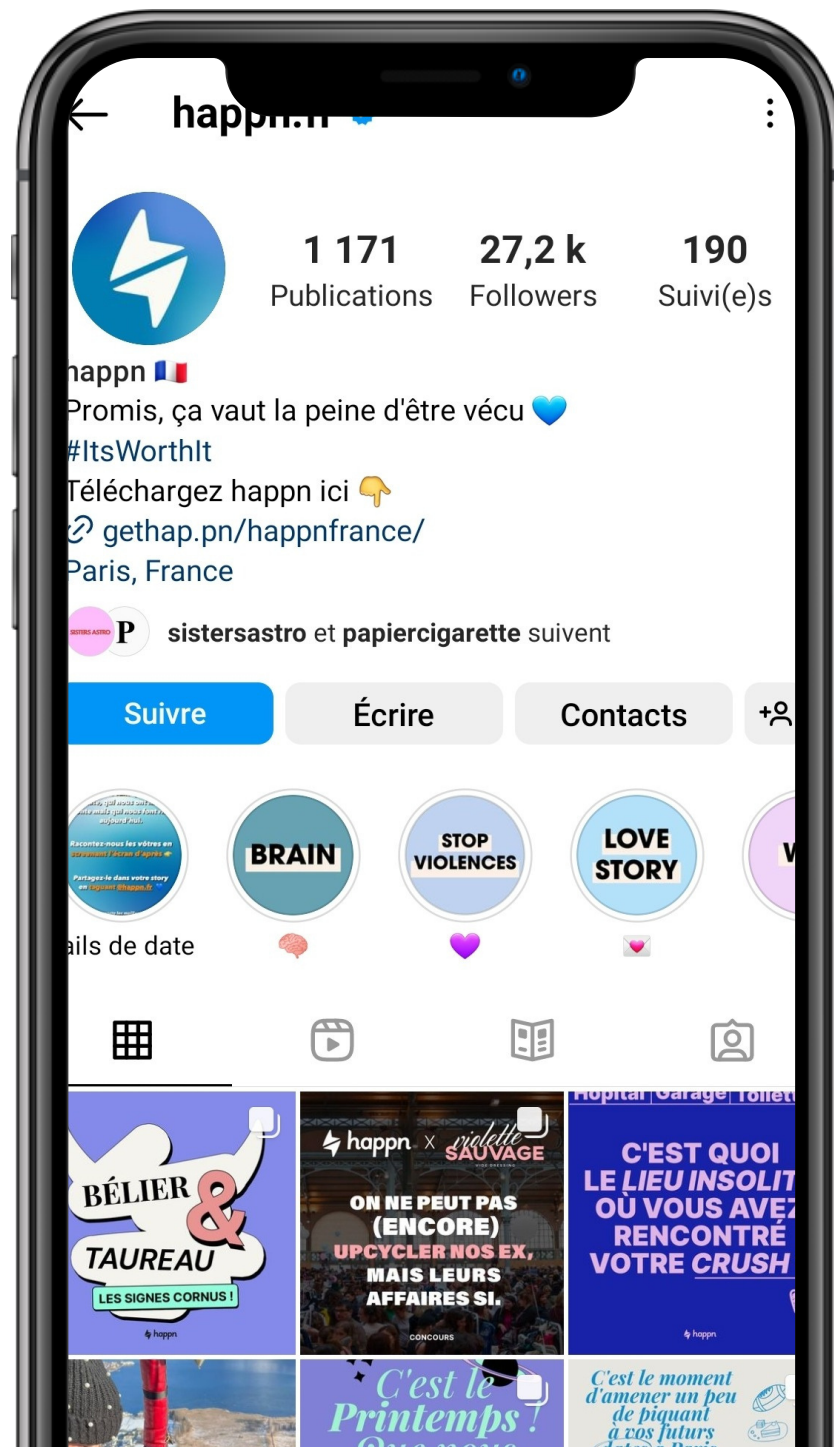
happn.fr

1 171 Publications
27,2 k Followers
190 Suivi(e)s

happn 🇫🇷
Promis, ça vaut la peine d'être vécu 💙
#ItsWorthIt
Téléchargez happn ici 👇
gethap.pn/happnfrance/
Paris, France

SISTERS ASTRO P sistersastro et papiercigarette suivent

Suivre
Écrire
Contacts

Racontez-nous les vôtres en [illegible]
Partagez-le dans votre story en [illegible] @happn.fr
ails de date

BRAIN
🧠

STOP VIOLENCES
💜

LOVE STORY
💌

W

BÉLIER & TAUREAU
LES SIGNES CORNUS !
happn

happn X violette SAUVAGE
ON NE PEUT PAS (ENCORE) UPCYCLER NOS EX, MAIS LEURS AFFAIRES SI.
CONCOURS

Hopital Garage Toilett
C'EST QUOI LE LIEU INSOLIT OÙ VOUS AVEZ RENCONTRÉ VOTRE CRUSH
happn

C'est le Printemps !

C'est le moment d'amener un peu de piquant à vos futurs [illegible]